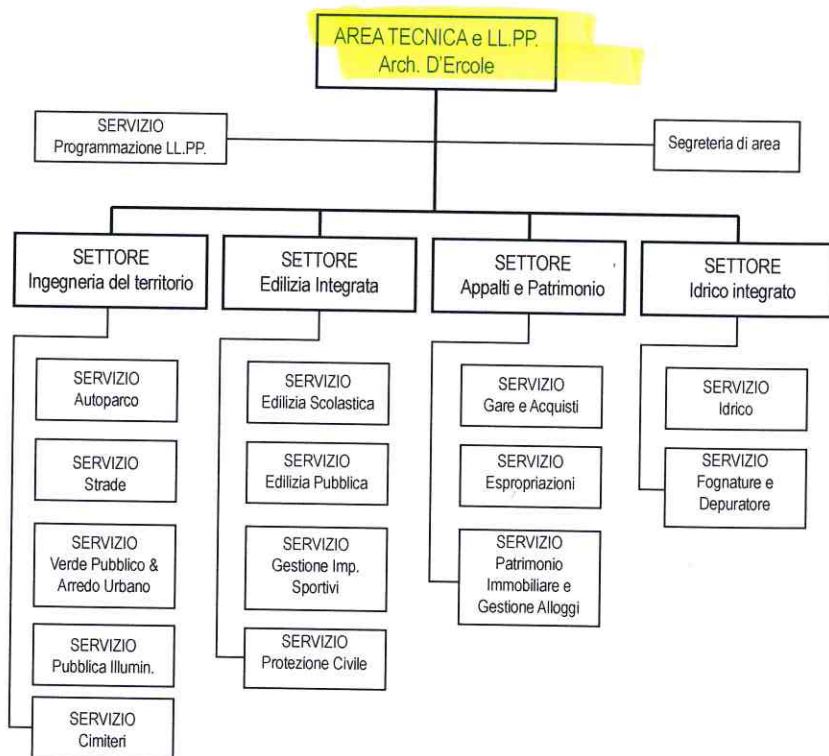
AREA TECNICA e LL.PP.
Arch. D'Ercole

SERVIZIO
Programmazione LL.PP.

Segreteria di area

SETTORE
Ingegneria del territorio

SERVIZIO
Autoparco

SERVIZIO
Strade

SERVIZIO
Verde Pubblico & Arredo Urbano

SERVIZIO
Pubblica Illumin.

SERVIZIO
Cimiteri

SETTORE
Edilizia Integrata

SERVIZIO
Edilizia Scolastica

SERVIZIO
Edilizia Pubblica

SERVIZIO
Gestione Imp. Sportivi

SERVIZIO
Protezione Civile

SETTORE
Appalti e Patrimonio

SERVIZIO
Gare e Acquisti

SERVIZIO
Espropriazioni

SERVIZIO
Patrimonio Immobiliare e Gestione Alloggi

SETTORE
Idrico integrato

SERVIZIO
Idrico

SERVIZIO
Fognature e Depuratore